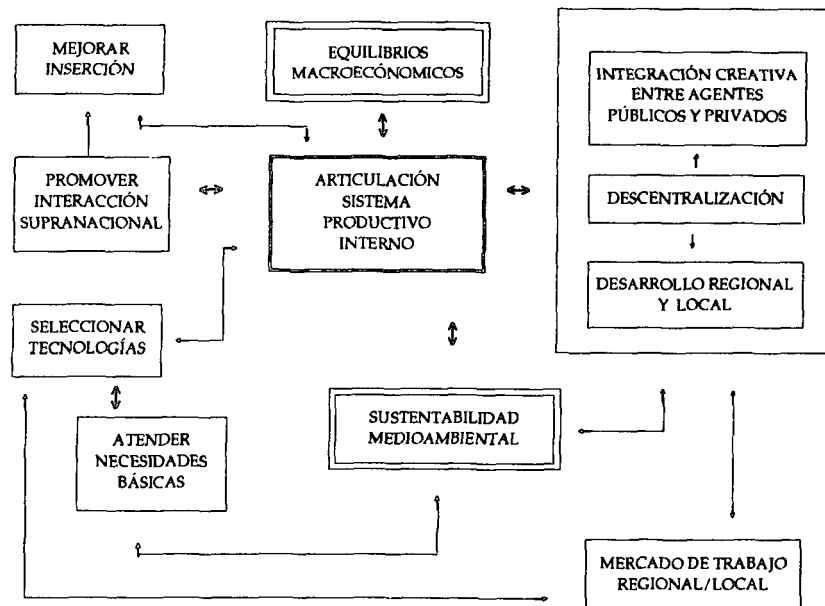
MEJORAR INSERCIÓN

EQUILIBRIOS MACROECÓNOMICOS

INTEGRACIÓN CREATIVA ENTRE AGENTES PÚBLICOS Y PRIVADOS

PROMOVER INTERACCIÓN SUPRANACIONAL

ARTICULACIÓN SISTEMA PRODUCTIVO INTERNO

DESCENTRALIZACIÓN

DESARROLLO REGIONAL Y LOCAL

SELECCIONAR TECNOLOGÍAS

ATENDER NECESIDADES BÁSICAS

SUSTENTABILIDAD MEDIOAMBIENTAL

MERCADO DE TRABAJO REGIONAL/LOCAL